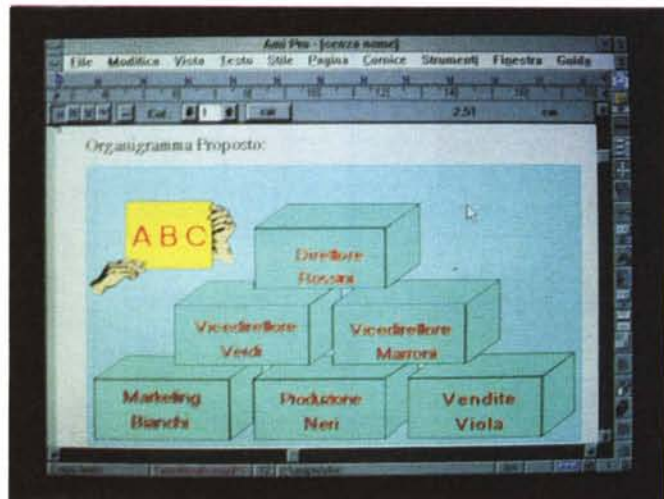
Ami Pro - [senza nome]

File Modifica Vista Testo Stile Pagina Cornice Strumenti Finestra Guida

2.51

Organigramma Proposto:

A B C

Direttore
Rossini

Vicedirettore
Verdi

Vicedirettore
Marroni

Marketing
Bianchi

Produzione
Neri

Vendite
Viola